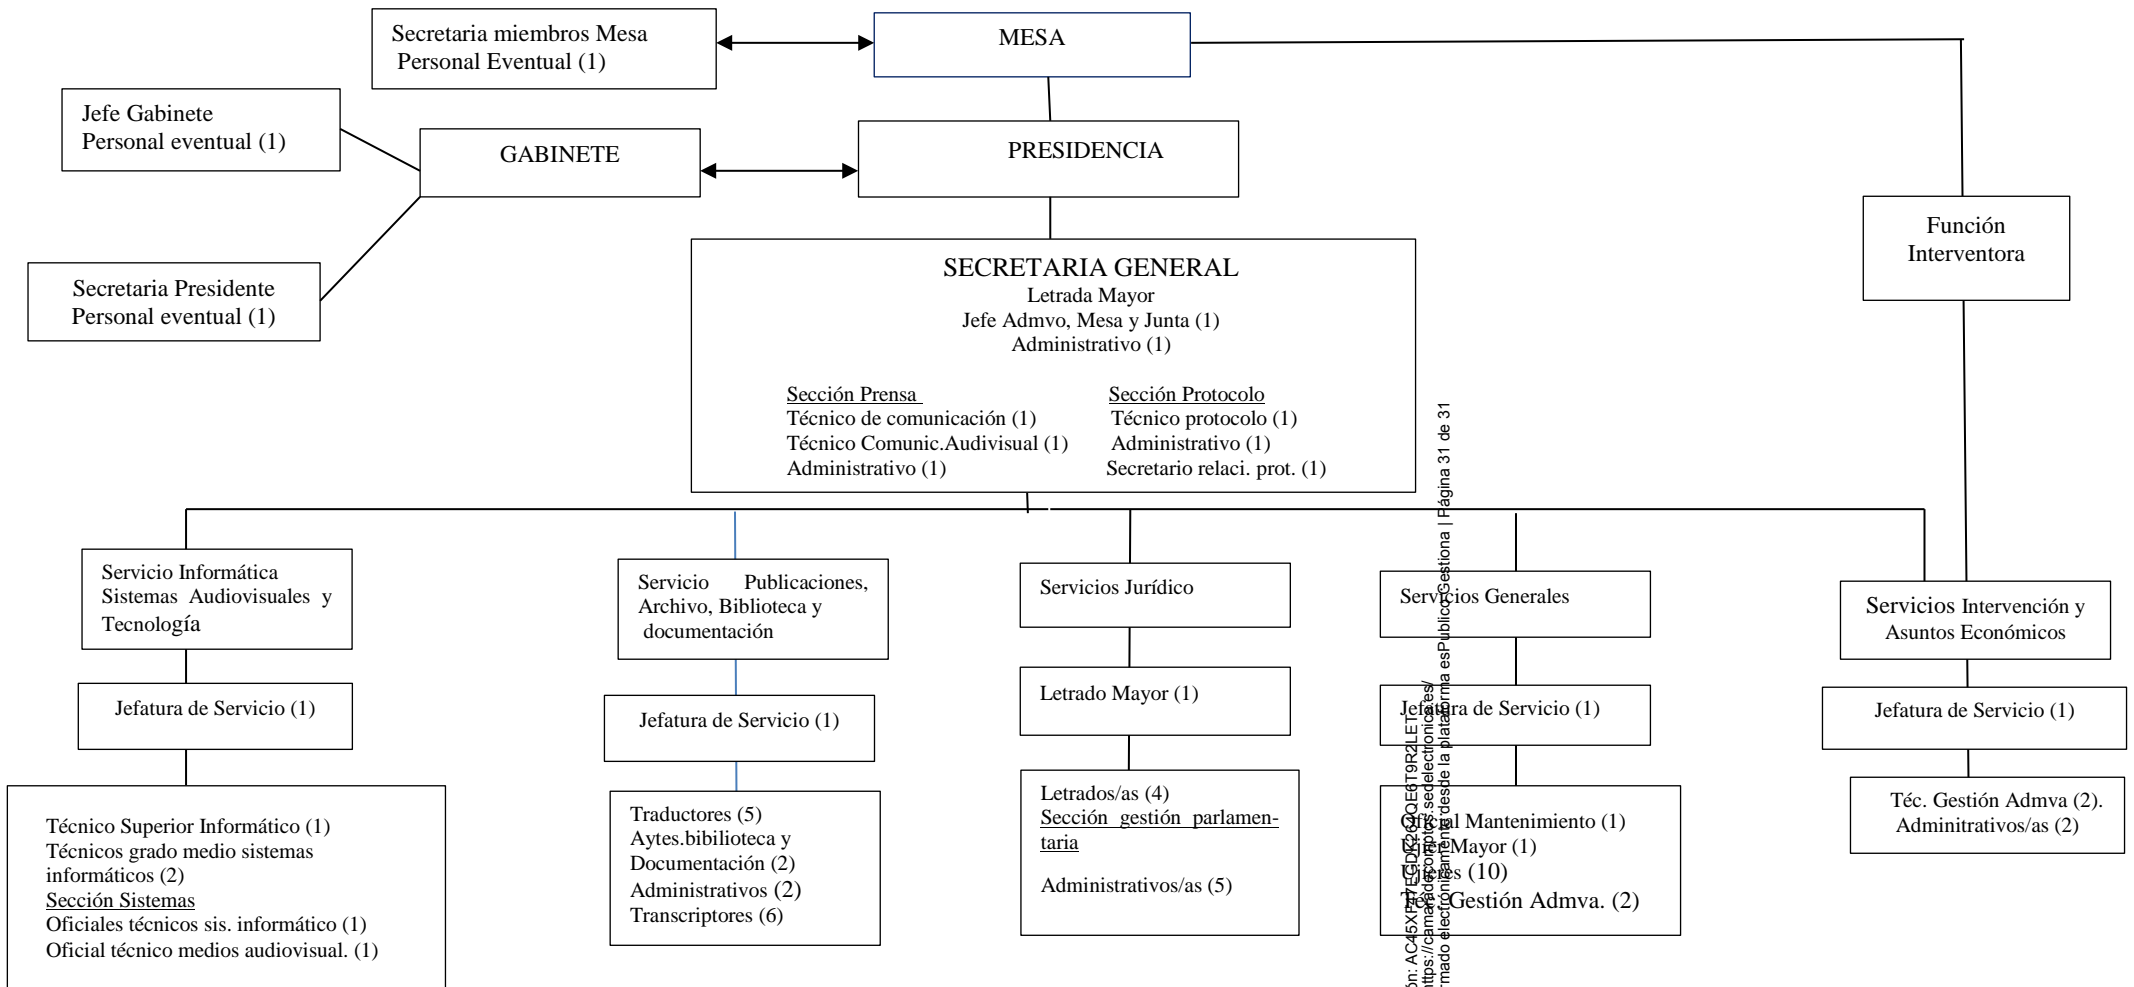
Secretaria miembros Mesa
Personal Eventual (1)

MESA

Jefe Gabinete
Personal eventual (1)

GABINETE

PRESIDENCIA

Secretaria Presidente
Personal eventual (1)

Función Interventora

SECRETARIA GENERAL
Letrada Mayor
Jefe Admvo, Mesa y Junta (1)
Administrativo (1)

Sección Prensa
Técnico de comunicación (1)
Técnico Comunic.Audivisual (1)
Administrativo (1)

Sección Protocolo
Técnico protocolo (1)
Administrativo (1)
Secretario relaci. prot. (1)

Servicio Informática Sistemas Audiovisuales y Tecnología

Jefatura de Servicio (1)

Técnico Superior Informático (1)
Técnicos grado medio sistemas informáticos (2)
Sección Sistemas
Oficiales técnicos sis. informático (1)
Oficial técnico medios audiovisual. (1)

Servicio Publicaciones, Archivo, Biblioteca y documentación

Jefatura de Servicio (1)

Traductores (5)
Aytes.bibilioteca y Documentación (2)
Administrativos (2)
Transcriptores (6)

Servicios Jurídico

Letrado Mayor (1)

Letrados/as (4)
Sección gestión parlamentaria

Administrativos/as (5)

Servicios Generales

Jefatura de Servicio (1)

Oficial Mantenimiento (1)
Ujier Mayor (1)
Ujieres (10)
Téc. Gestión Admva. (2)

Servicios Intervención y Asuntos Económicos

Jefatura de Servicio (1)

Téc. Gestión Admva (2).
Admintrativos/as (2)

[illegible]ón: AC45XP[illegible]QE6T9R2LET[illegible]
https://camara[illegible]sedelectronica.es/
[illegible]rmado electrónicamente desde la plataforma esPublico Gestiona | Página 31 de 31